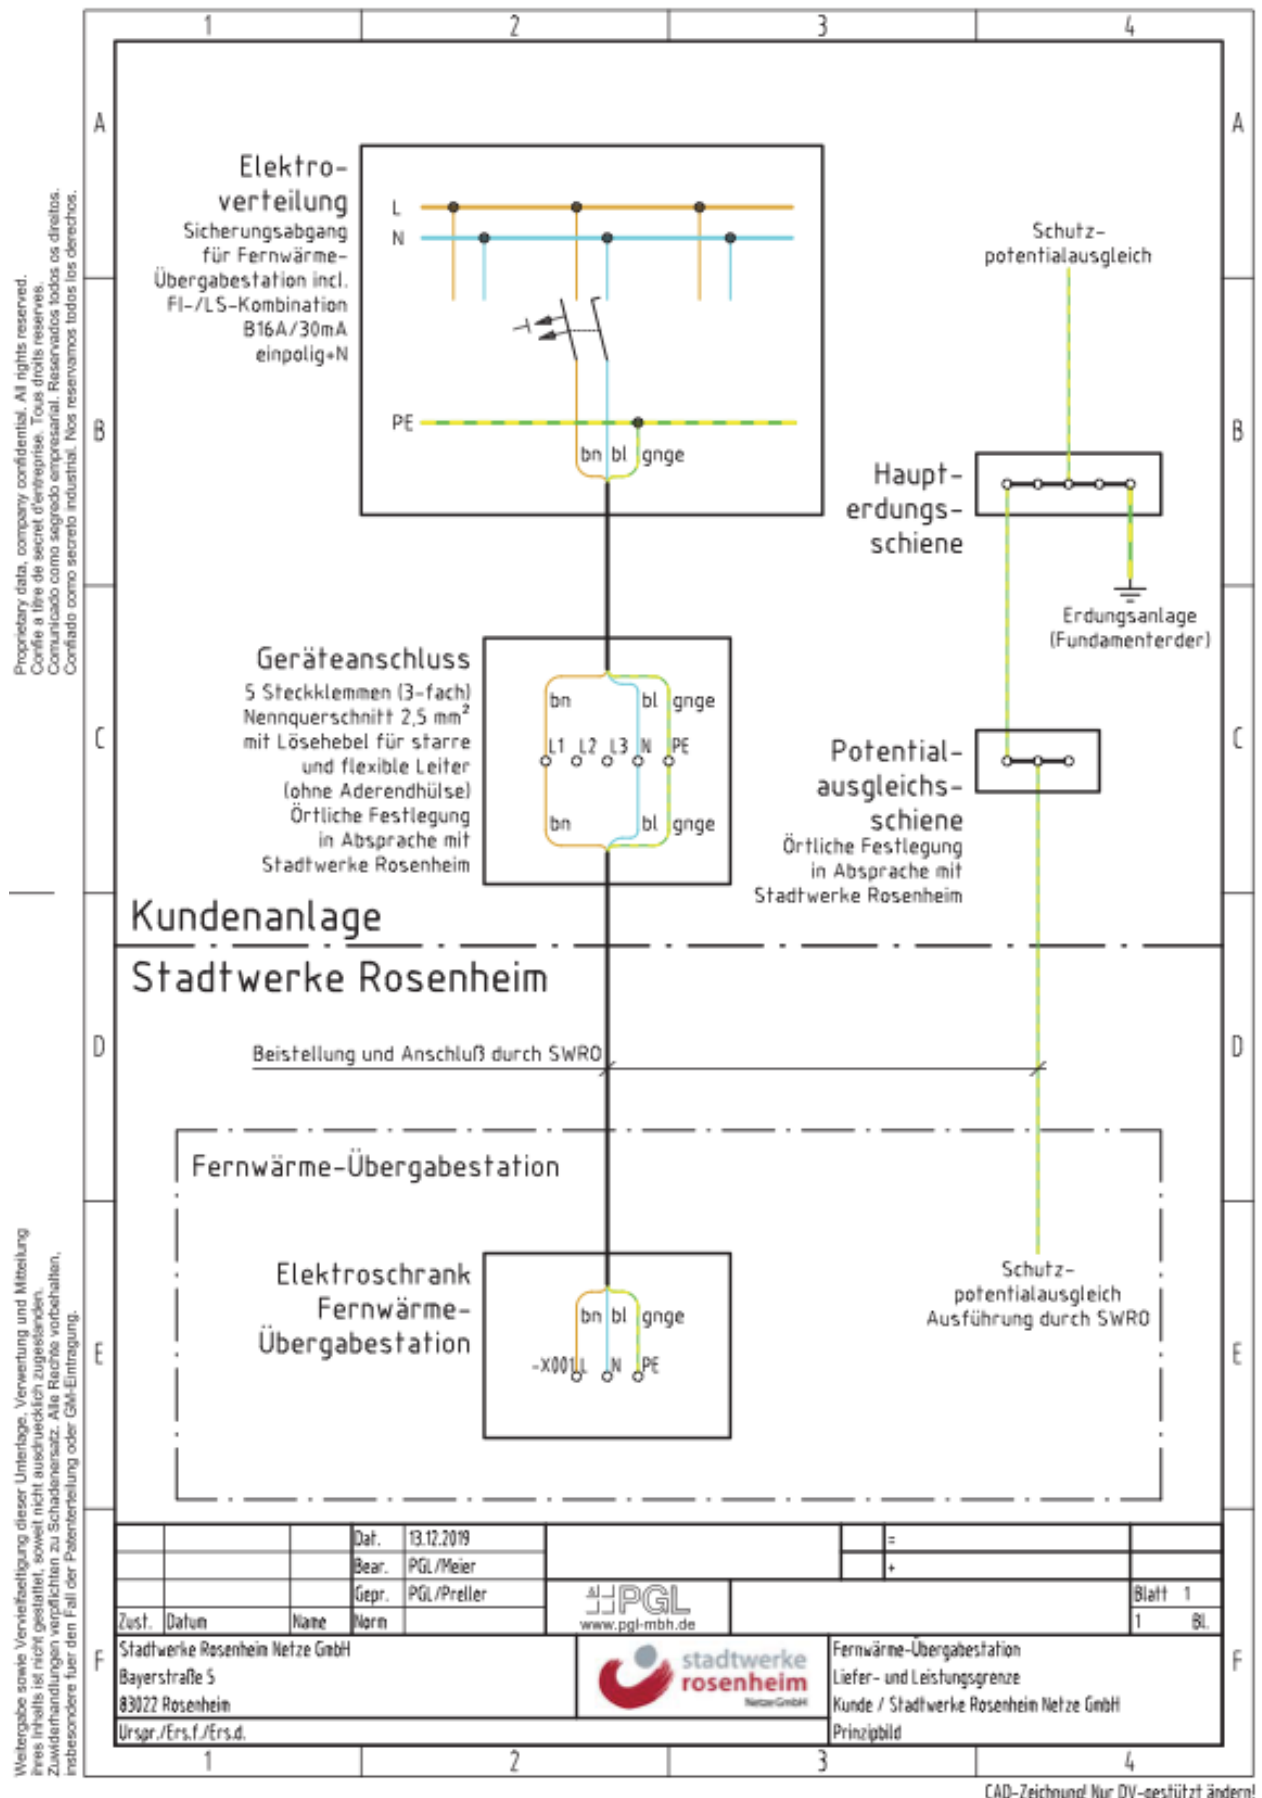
1 2 3 4

A B C D E F

Proprietary data, company confidential. All rights reserved.
Confié a titre de secret d'entreprise. Tous droits reservés.
Comunicado como segredo empresarial. Reservados todos os direitos.
Confiado como secreto industrial. Nos reservamos todos los derechos.

Weitergabe sowie Vervielfaeltigung dieser Unterlage, Verwertung und Mitteilung ihres Inhalts ist nicht gestattet, soweit nicht ausdruecklich zugestanden. Zuwiderhandlungen verpflichten zu Schadenersatz. Alle Rechte vorbehalten, insbesondere fuer den Fall der Patenterteilung oder GM-Eintragung.

Elektroverteilung
Sicherungsabgang für Fernwärme-Übergabestation incl. FI-/LS-Kombination B16A/30mA einpolig+N

L
N
PE
bn bl gnge

Schutzpotentialausgleich

Haupterdungsschiene

Erdungsanlage (Fundamenterder)

Geräteanschluss
5 Steckklemmen (3-fach)
Nennquerschnitt 2,5 mm$^2$
mit Lösehebel für starre und flexible Leiter (ohne Aderendhülse)
Örtliche Festlegung in Absprache mit Stadtwerke Rosenheim

bn bl gnge
L1 L2 L3 N PE
bn bl gnge

Potentialausgleichsschiene
Örtliche Festlegung in Absprache mit Stadtwerke Rosenheim

Kundenanlage

Stadtwerke Rosenheim

Beistellung und Anschluß durch SWRO

Fernwärme-Übergabestation

Elektroschrank Fernwärme-Übergabestation

bn bl gnge
-X001 L N PE

Schutzpotentialausgleich Ausführung durch SWRO

| Zust. | Datum | Name | Dat. | 13.12.2019 |
|---|---|---|---|---|
| | | | Bear. | PGL/Meier |
| | | | Gepr. | PGL/Preller |
| | | | Norm | |

PGL
www.pgl-mbh.de

=
+
Blatt 1
1 Bl.

Stadtwerke Rosenheim Netze GmbH
Bayerstraße 5
83022 Rosenheim
Urspr./Ers.f./Ers.d.

stadtwerke rosenheim NetzeGmbH

Fernwärme-Übergabestation
Liefer- und Leistungsgrenze
Kunde / Stadtwerke Rosenheim Netze GmbH
Prinzipbild

CAD-Zeichnung! Nur DV-gestützt ändern!